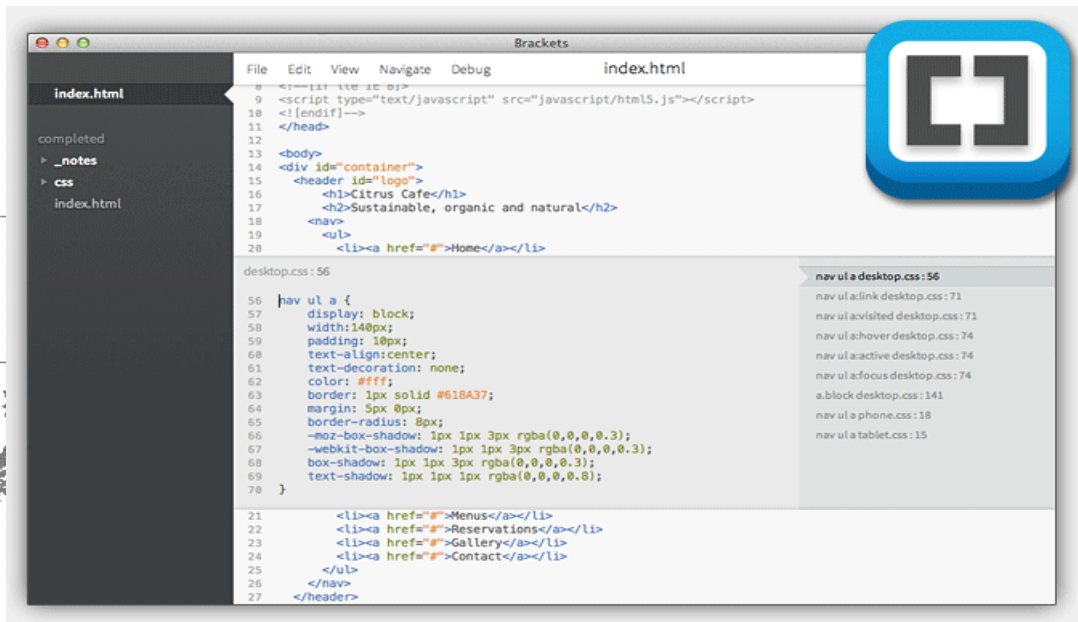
Brackets

index.html

completed
_notes
css
index.html

File Edit View Navigate Debug index.html

8 <!--[if lt IE 9]>
9 <script type="text/javascript" src="javascript/html5.js"></script>
10 <![endif]-->
11 </head>
12
13 <body>
14 <div id="container">
15 <header id="logo">
16 <h1>Citrus Cafe</h1>
17 <h2>Sustainable, organic and natural</h2>
18 <nav>
19 <ul>
20 <li><a href="#">Home</a></li>

desktop.css : 56

56 nav ul a {
57 display: block;
58 width:140px;
59 padding: 10px;
60 text-align:center;
61 text-decoration: none;
62 color: #fff;
63 border: 1px solid #618A37;
64 margin: 5px 0px;
65 border-radius: 8px;
66 -moz-box-shadow: 1px 1px 3px rgba(0,0,0,0.3);
67 -webkit-box-shadow: 1px 1px 3px rgba(0,0,0,0.3);
68 box-shadow: 1px 1px 3px rgba(0,0,0,0.3);
69 text-shadow: 1px 1px 1px rgba(0,0,0,0.8);
70 }

nav ul a desktop.css : 56
nav ul a:link desktop.css : 71
nav ul a:visited desktop.css : 71
nav ul a:hover desktop.css : 74
nav ul a:active desktop.css : 74
nav ul a:focus desktop.css : 74
a.block desktop.css : 141
nav ul a phone.css : 18
nav ul a tablet.css : 15

21 <li><a href="#">Menus</a></li>
22 <li><a href="#">Reservations</a></li>
23 <li><a href="#">Gallery</a></li>
24 <li><a href="#">Contact</a></li>
25 </ul>
26 </nav>
27 </header>